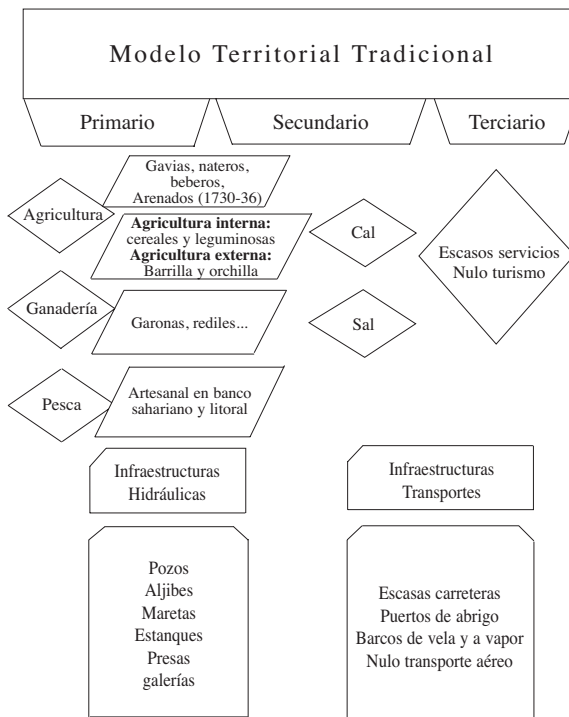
Modelo Territorial Tradicional

Primario

Secundario

Terciario

Agricultura

Gavias, nateros, beberos, Arenados (1730-36)

**Agricultura interna:** cereales y leguminosas
**Agricultura externa:** Barrilla y orchilla

Cal

Escasos servicios
Nulo turismo

Ganadería

Garonas, rediles...

Sal

Pesca

Artesanal en banco sahariano y litoral

Infraestructuras
Hidráulicas

Infraestructuras
Transportes

Pozos
Aljibes
Maretas
Estanques
Presas
galerías

Escasas carreteras
Puertos de abrigo
Barcos de vela y a vapor
Nulo transporte aéreo